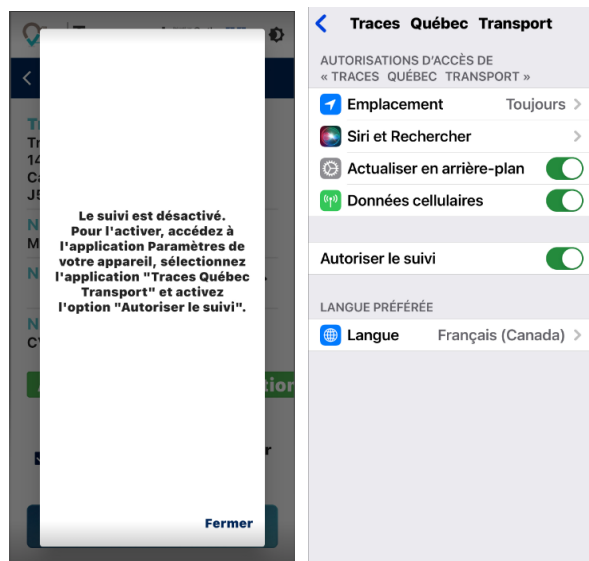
Le suivi est désactivé. Pour l'activer, accédez à l'application Paramètres de votre appareil, sélectionnez l'application "Traces Québec Transport" et activez l'option "Autoriser le suivi".

Fermer

Traces Québec Transport

AUTORISATIONS D'ACCÈS DE « TRACES QUÉBEC TRANSPORT »

Emplacement Toujours

Siri et Rechercher

Actualiser en arrière-plan

Données cellulaires

Autoriser le suivi

LANGUE PRÉFÉRÉE

Langue Français (Canada)